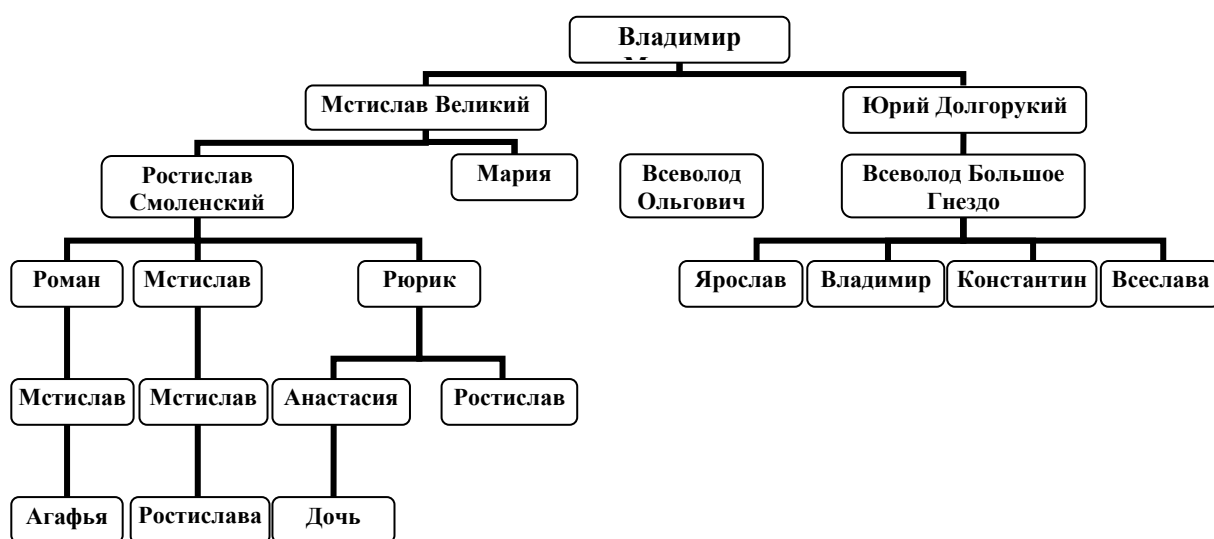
Владимир
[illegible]

Мстислав Великий

Юрий Долгорукий

Ростислав Смоленский

Мария

Всеволод Ольгович

Всеволод Большое Гнездо

Роман

Мстислав

Рюрик

Ярослав

Владимир

Константин

Всеслава

Мстислав

Мстислав

Анастасия

Ростислав

Агафья

Ростислава

Дочь